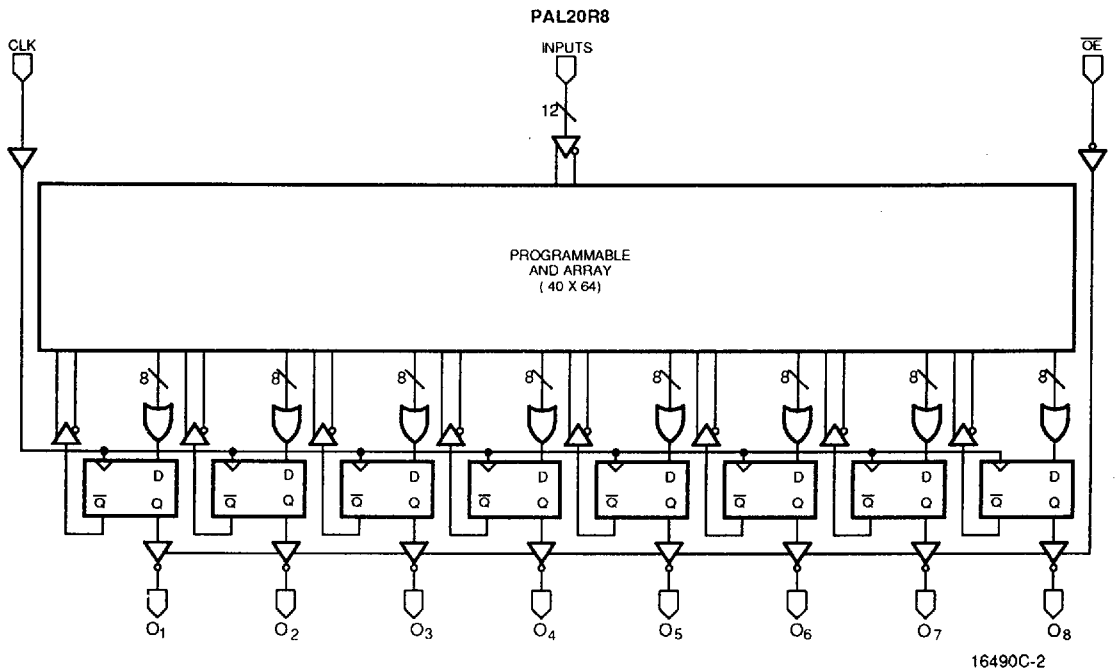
PAL20R8

CLK

INPUTS

$\overline{OE}$

12

PROGRAMMABLE
AND ARRAY
( 40 X 64)

8

8

8

8

8

8

8

8

D
$\overline{Q}$ Q

D
$\overline{Q}$ Q

D
$\overline{Q}$ Q

D
$\overline{Q}$ Q

D
$\overline{Q}$ Q

D
$\overline{Q}$ Q

D
$\overline{Q}$ Q

D
$\overline{Q}$ Q

$O_1$ $O_2$ $O_3$ $O_4$ $O_5$ $O_6$ $O_7$ $O_8$

16490C-2